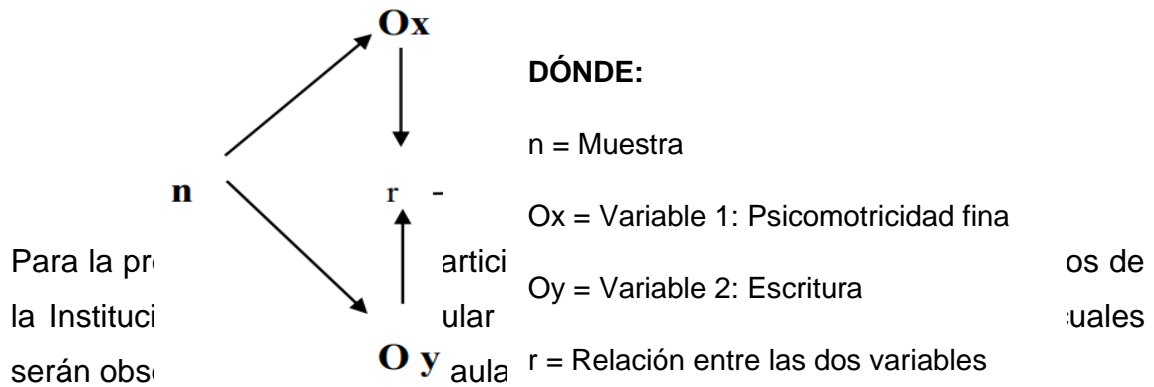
Ox

DÓNDE:

n = Muestra

n r -

Ox = Variable 1: Psicomotricidad fina

Oy = Variable 2: Escritura

r = Relación entre las dos variables

O y

Para la pr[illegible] artici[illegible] os de la Instituci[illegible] ular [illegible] uales serán obs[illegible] aula